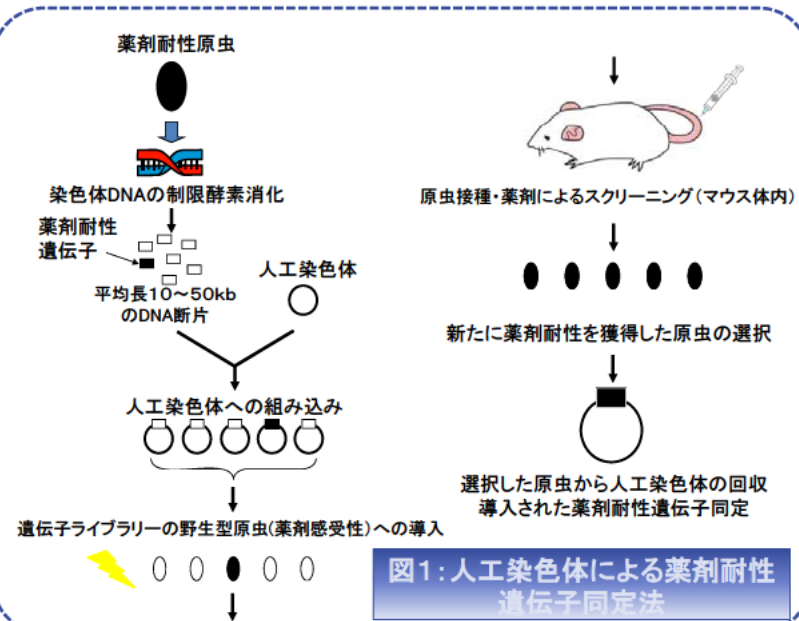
薬剤耐性原虫

染色体DNAの制限酵素消化

薬剤耐性遺伝子

人工染色体

平均長10～50kbのDNA断片

人工染色体への組み込み

遺伝子ライブラリーの野生型原虫(薬剤感受性)への導入

原虫接種・薬剤によるスクリーニング(マウス体内)

新たに薬剤耐性を獲得した原虫の選択

選択した原虫から人工染色体の回収
導入された薬剤耐性遺伝子同定

図1:人工染色体による薬剤耐性遺伝子同定法